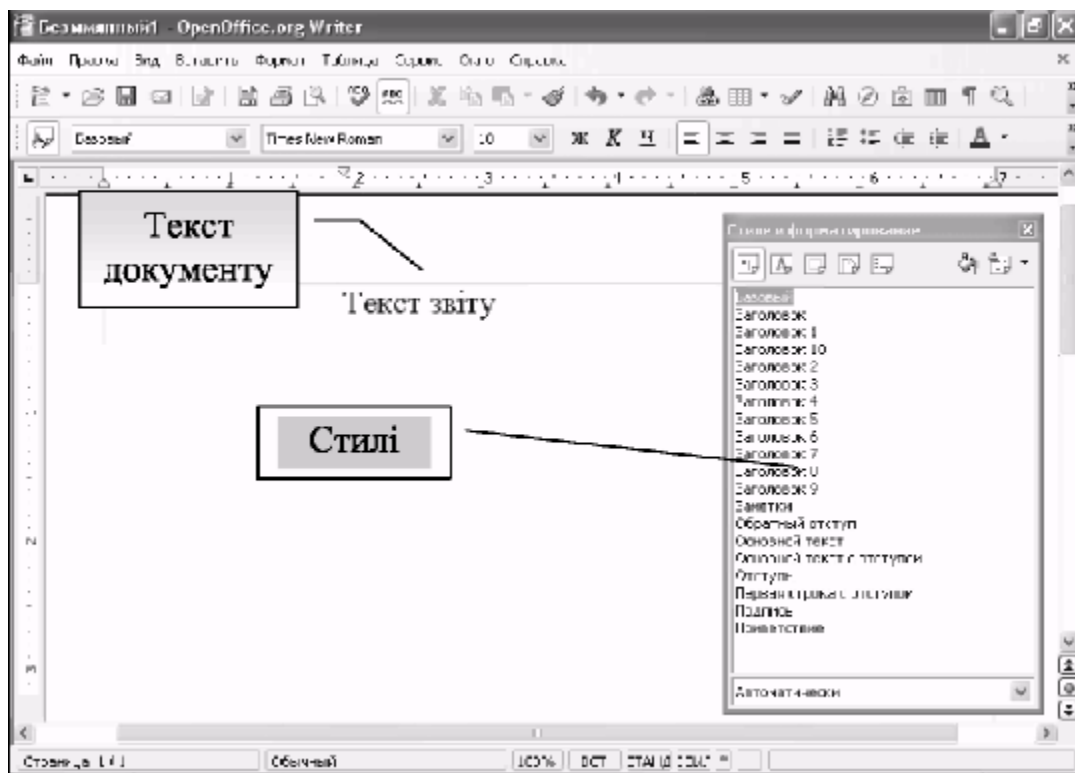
Безымянный1 - OpenOffice.org Writer

Файл Правка Вид Вставить Формат Таблица Сервис Окно Справка

Базовый
Times New Roman
10

Текст документу

Текст звіту

Стилі

Стили и форматирование

Базовый
Заголовок
Заголовок 1
Заголовок 10
Заголовок 2
Заголовок 3
Заголовок 4
Заголовок 5
Заголовок 6
Заголовок 7
Заголовок 8
Заголовок 9
Заметки
Обратный отступ
Основной текст
Основной текст с отступом
Отступ
Первая строка с отступом
Подпись
Приветствие

Автоматически

Страница 1 / 1
Обычный
100%
ВСТ
СТАНД